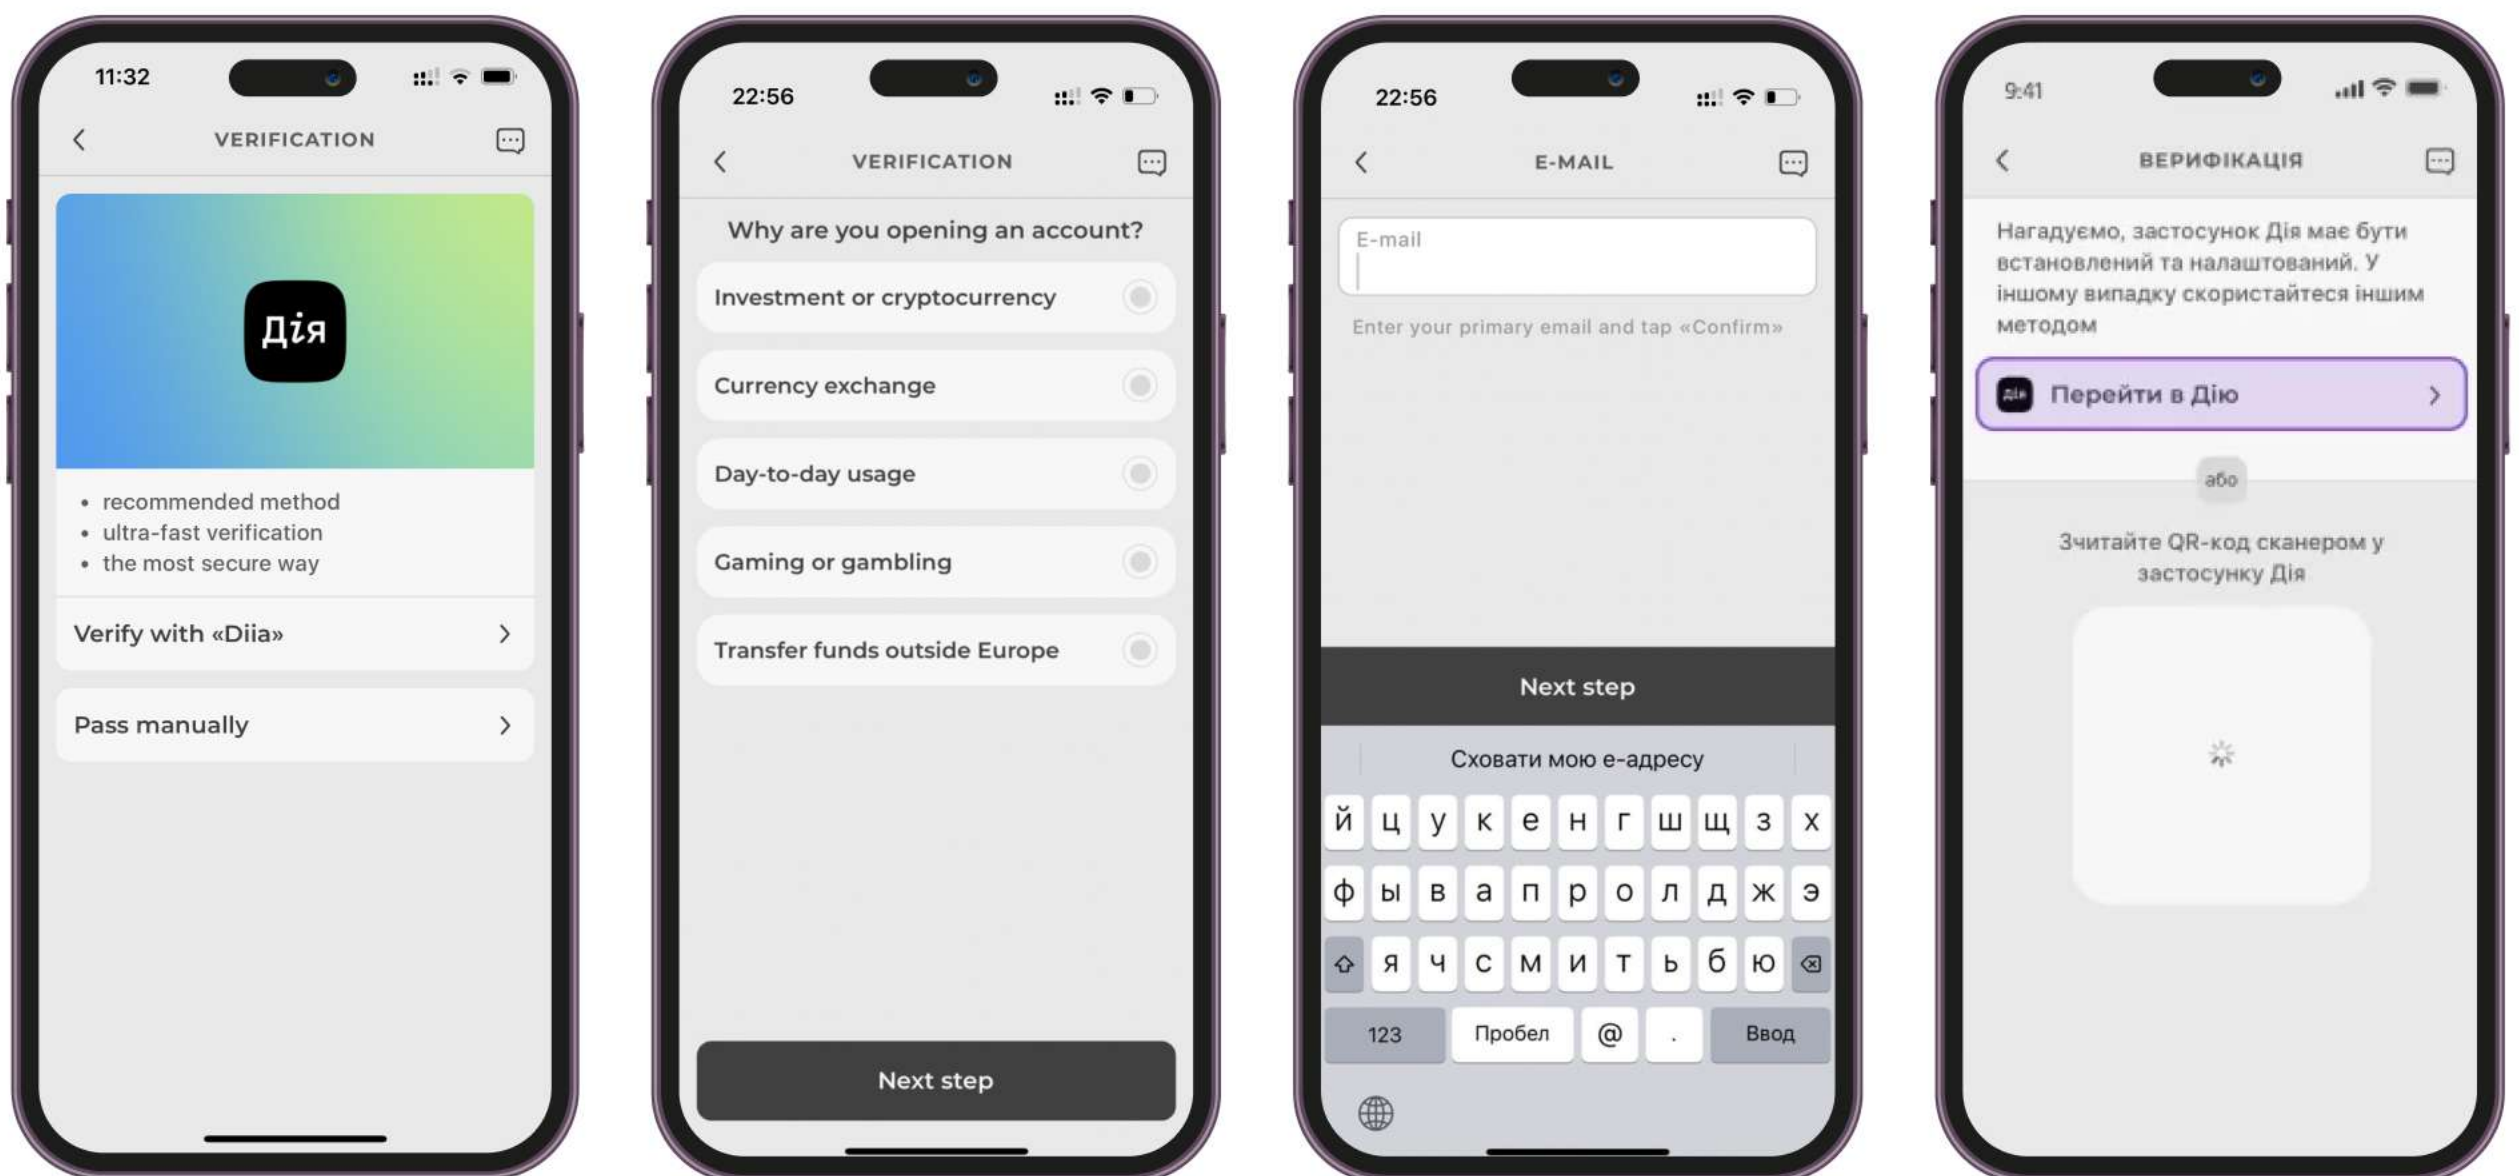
11:32

VERIFICATION

Дія

- recommended method
- ultra-fast verification
- the most secure way

Verify with «Diia»

Pass manually

22:56

VERIFICATION

Why are you opening an account?

Investment or cryptocurrency

Currency exchange

Day-to-day usage

Gaming or gambling

Transfer funds outside Europe

Next step

22:56

E-MAIL

E-mail

Enter your primary email and tap «Confirm»

Next step

Сховати мою е-адресу

й ц у к е н г ш щ з х
ф ы в а п р о л д ж э
я ч с м и т ь б ю

123 Пробел @ . Ввод

9:41

ВЕРИФІКАЦІЯ

Нагадуємо, застосунок Дія має бути встановлений та налаштований. У іншому випадку скористайтеся іншим методом

Перейти в Дію

або

Зчитайте QR-код сканером у застосунку Дія